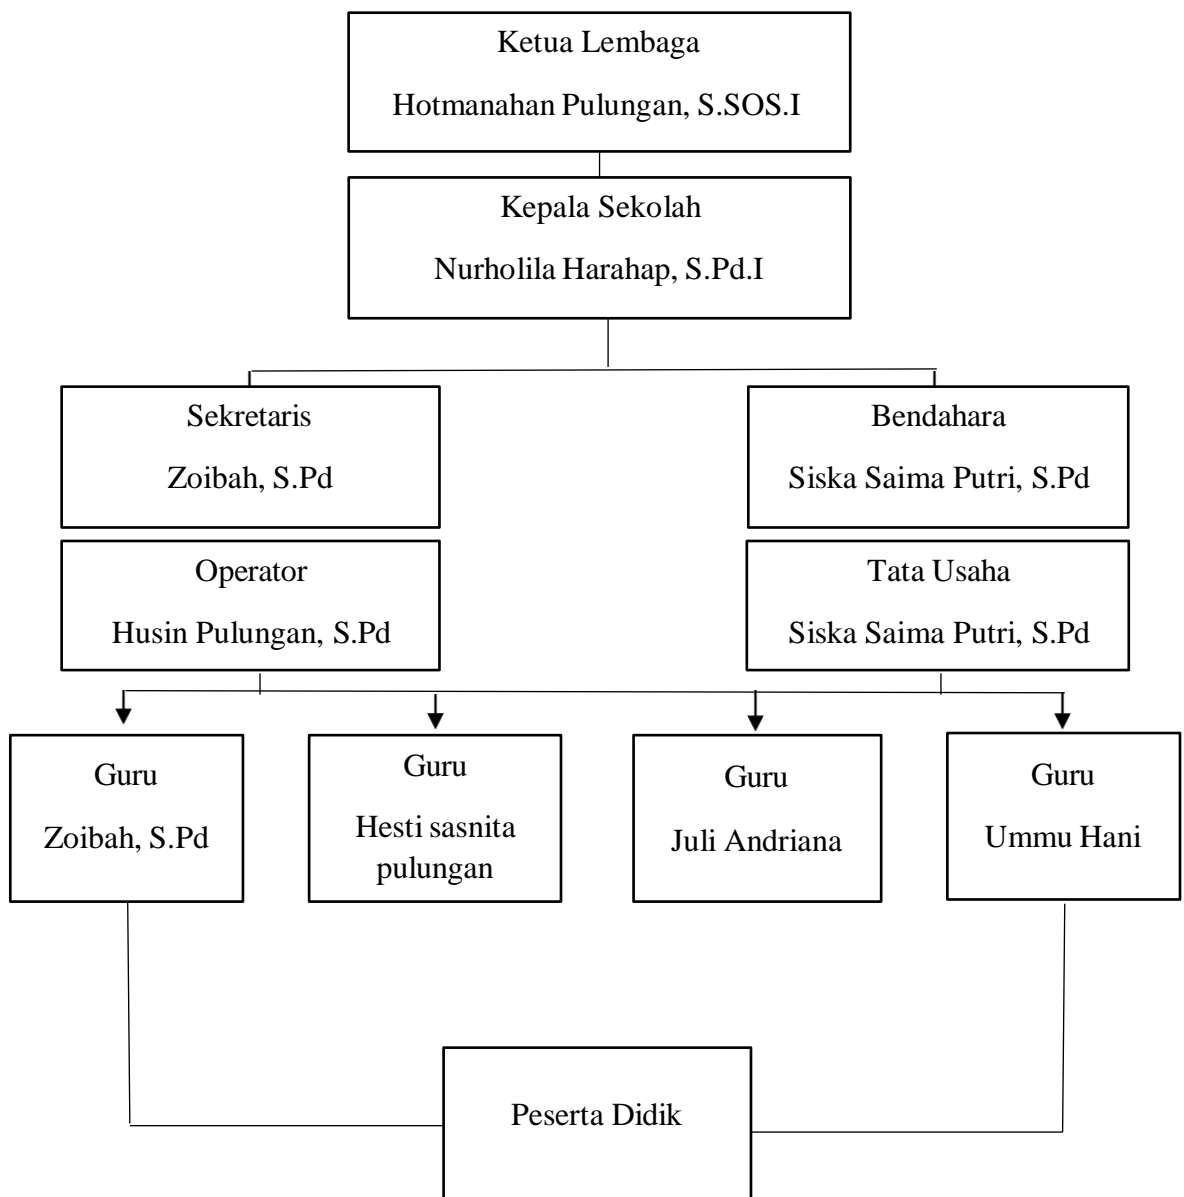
Ketua Lembaga
Hotmanahan Pulungan, S.SOS.I

Kepala Sekolah
Nurholila Harahap, S.Pd.I

Sekretaris
Zoibah, S.Pd

Bendahara
Siska Saima Putri, S.Pd

Operator
Husin Pulungan, S.Pd

Tata Usaha
Siska Saima Putri, S.Pd

Guru
Zoibah, S.Pd

Guru
Hesti sasnita pulungan

Guru
Juli Andriana

Guru
Ummu Hani

Peserta Didik